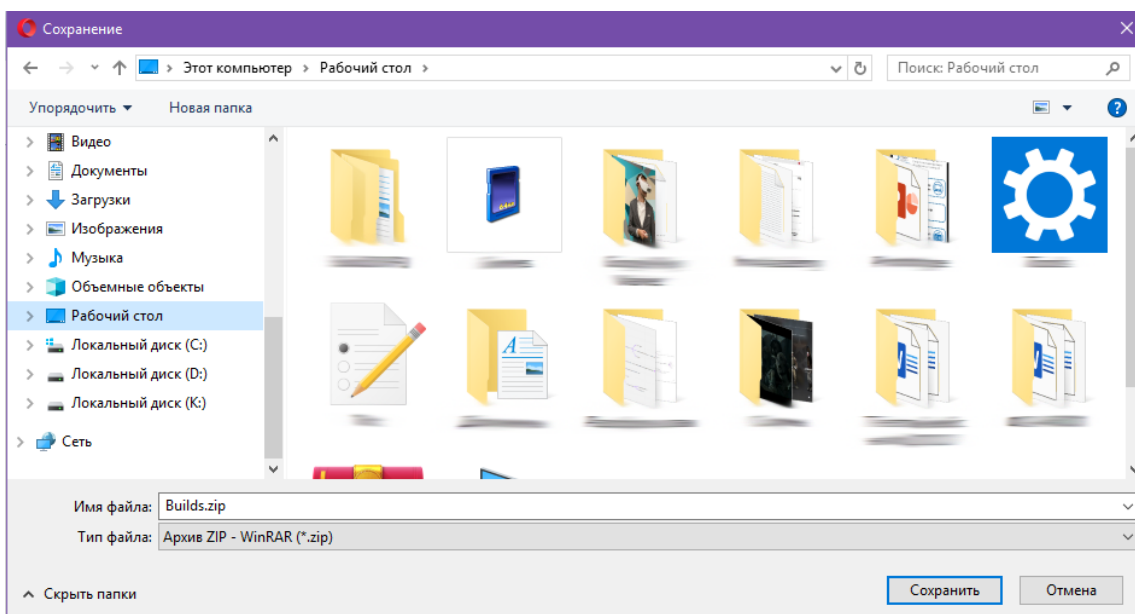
Сохранение

Этот компьютер › Рабочий стол ›

Поиск: Рабочий стол

Упорядочить ▾ Новая папка

Видео
Документы
Загрузки
Изображения
Музыка
Объемные объекты
Рабочий стол
Локальный диск (C:)
Локальный диск (D:)
Локальный диск (K:)
Сеть

Имя файла: Builds.zip
Тип файла: Архив ZIP - WinRAR (*.zip)

Скрыть папки

Сохранить
Отмена